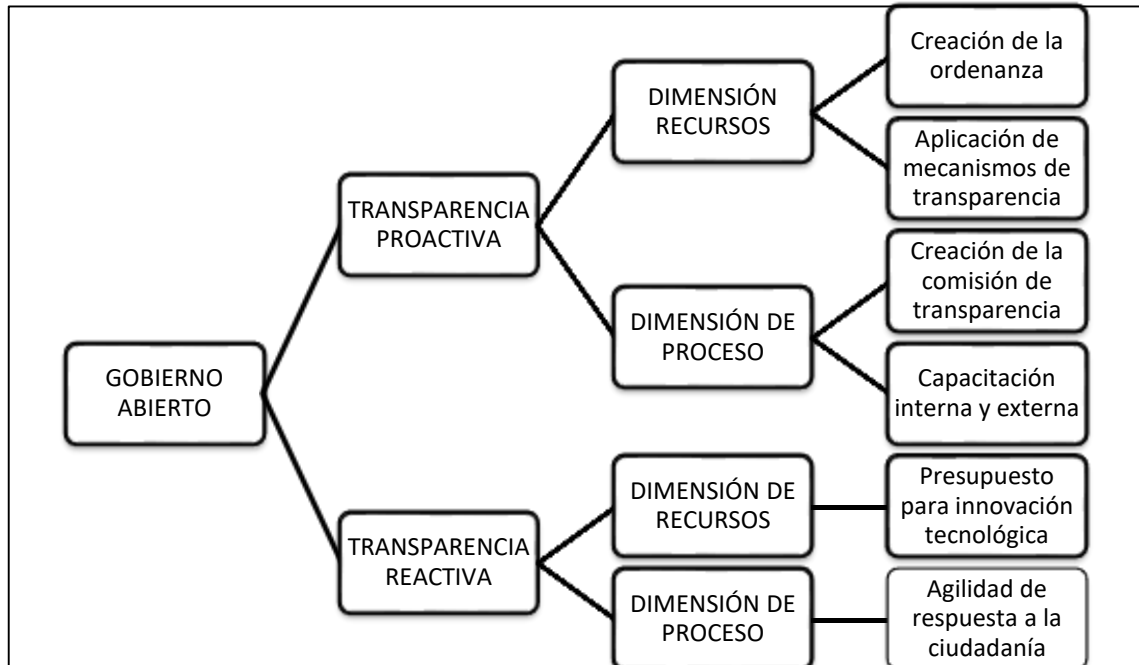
GOBIERNO ABIERTO

TRANSPARENCIA PROACTIVA

DIMENSIÓN RECURSOS

Creación de la ordenanza

Aplicación de mecanismos de transparencia

DIMENSIÓN DE PROCESO

Creación de la comisión de transparencia

Capacitación interna y externa

TRANSPARENCIA REACTIVA

DIMENSIÓN DE RECURSOS

Presupuesto para innovación tecnológica

DIMENSIÓN DE PROCESO

Agilidad de respuesta a la ciudadanía